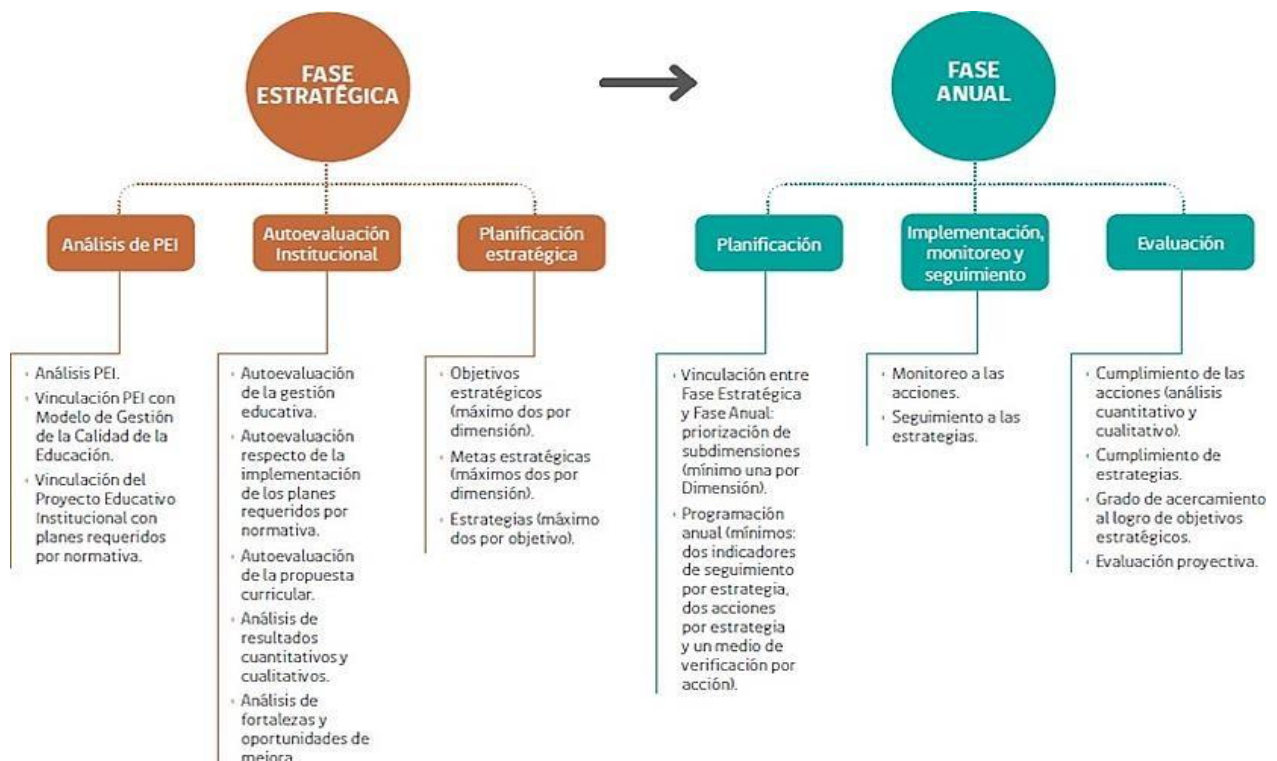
FASE ESTRATÉGICA

Análisis de PEI

Autoevaluación Institucional

Planificación estratégica

- Análisis PEI.
- Vinculación PEI con Modelo de Gestión de la Calidad de la Educación.
- Vinculación del Proyecto Educativo Institucional con planes requeridos por normativa.

- Autoevaluación de la gestión educativa.
- Autoevaluación respecto de la implementación de los planes requeridos por normativa.
- Autoevaluación de la propuesta curricular.
- Análisis de resultados cuantitativos y cualitativos.
- Análisis de fortalezas y oportunidades de mejora.

- Objetivos estratégicos (máximo dos por dimensión).
- Metas estratégicas (máximos dos por dimensión).
- Estrategias (máximo dos por objetivo).

FASE ANUAL

Planificación

Implementación, monitoreo y seguimiento

Evaluación

- Vinculación entre Fase Estratégica y Fase Anual: priorización de subdimensiones (mínimo una por Dimensión).
- Programación anual (mínimos: dos indicadores de seguimiento por estrategia, dos acciones por estrategia y un medio de verificación por acción).

- Monitoreo a las acciones.
- Seguimiento a las estrategias.

- Cumplimiento de las acciones (análisis cuantitativo y cualitativo).
- Cumplimiento de estrategias.
- Grado de acercamiento al logro de objetivos estratégicos.
- Evaluación proyectiva.